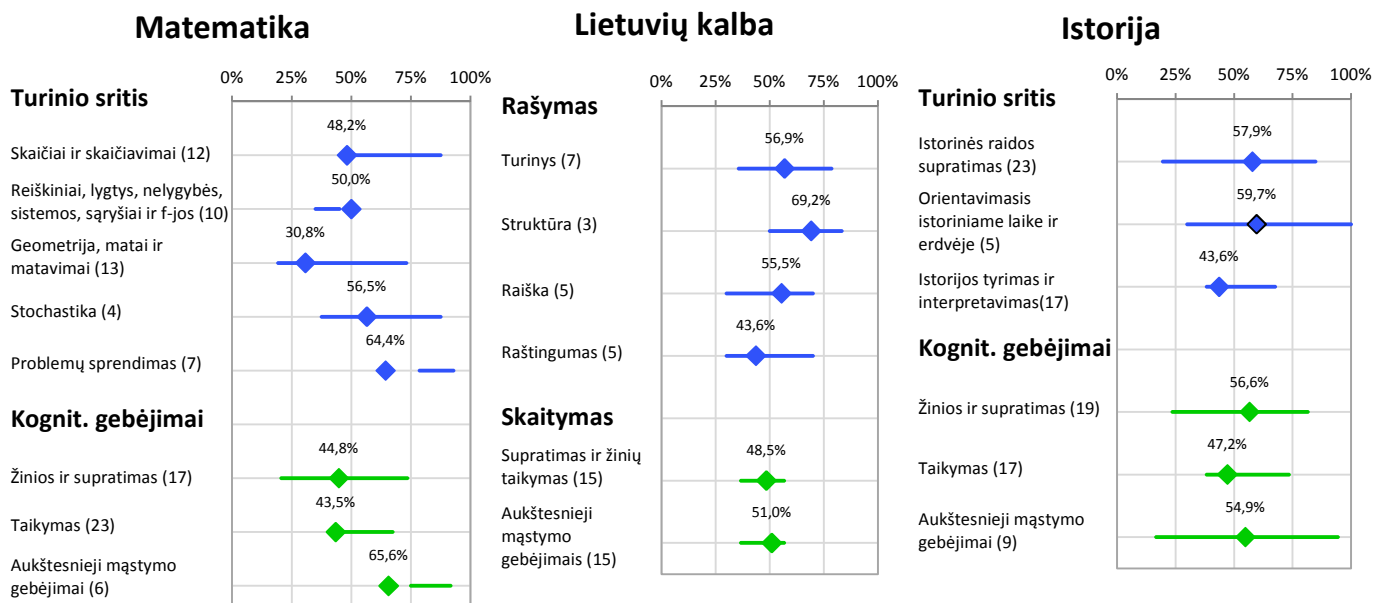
Matematika

0% 25% 50% 75% 100%

Turinio sritis

Skaičiai ir skaičiavimai (12) 48,2%

Reiškiniai, lygtys, nelygybės, sistemos, sąryšiai ir f-jos (10) 50,0%

Geometrija, matai ir matavimai (13) 30,8%

Stochastika (4) 56,5%

Problemų sprendimas (7) 64,4%

Kognit. gebėjimai

Žinios ir supratimas (17) 44,8%

Taikymas (23) 43,5%

Aukštesnieji mąstymo gebėjimai (6) 65,6%

Lietuvių kalba

0% 25% 50% 75% 100%

Rašymas

Turinys (7) 56,9%

Struktūra (3) 69,2%

Raiška (5) 55,5%

Raštingumas (5) 43,6%

Skaitymas

Supratimas ir žinių taikymas (15) 48,5%

Aukštesnieji mąstymo gebėjimais (15) 51,0%

Istorija

0% 25% 50% 75% 100%

Turinio sritis

Istorinės raidos supratimas (23) 57,9%

Orientavimasis istoriniame laike ir erdvėje (5) 59,7%

Istorijos tyrimas ir interpretavimas(17) 43,6%

Kognit. gebėjimai

Žinios ir supratimas (19) 56,6%

Taikymas (17) 47,2%

Aukštesnieji mąstymo gebėjimai (9) 54,9%